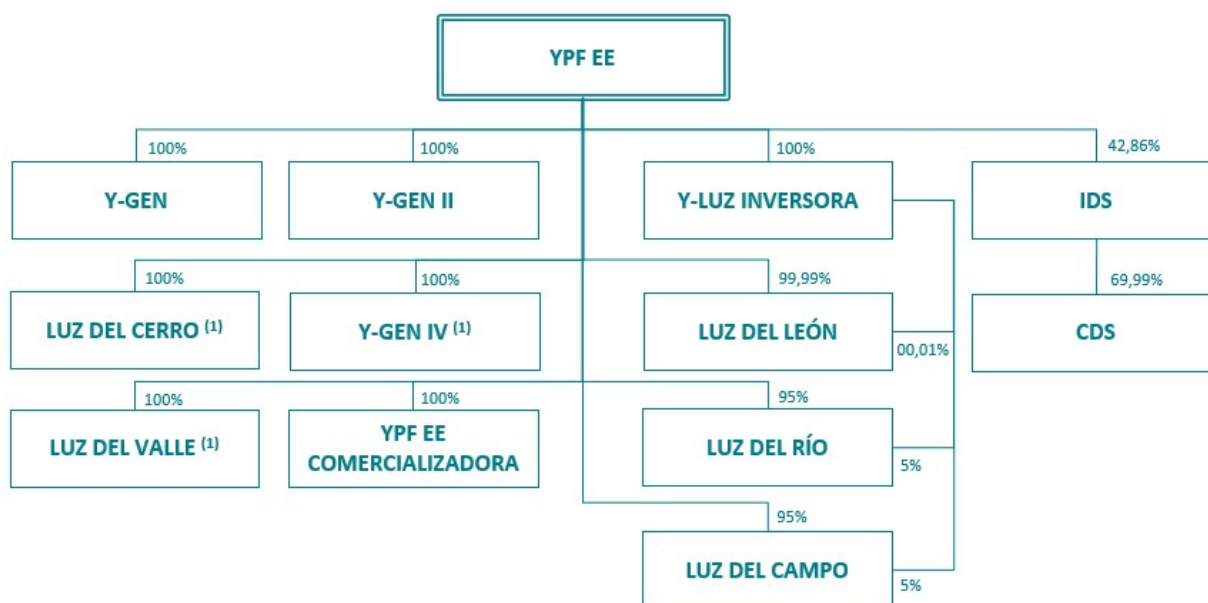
YPF EE

100%
Y-GEN

100%
Y-GEN II

100%
Y-LUZ INVERSORA

42,86%
IDS

100%
LUZ DEL CERRO $^{(1)}$

100%
Y-GEN IV $^{(1)}$

99,99%
LUZ DEL LEÓN

00,01%

69,99%
CDS

100%
LUZ DEL VALLE $^{(1)}$

100%
YPF EE COMERCIALIZADORA

95%
LUZ DEL RÍO

5%

95%
LUZ DEL CAMPO

5%